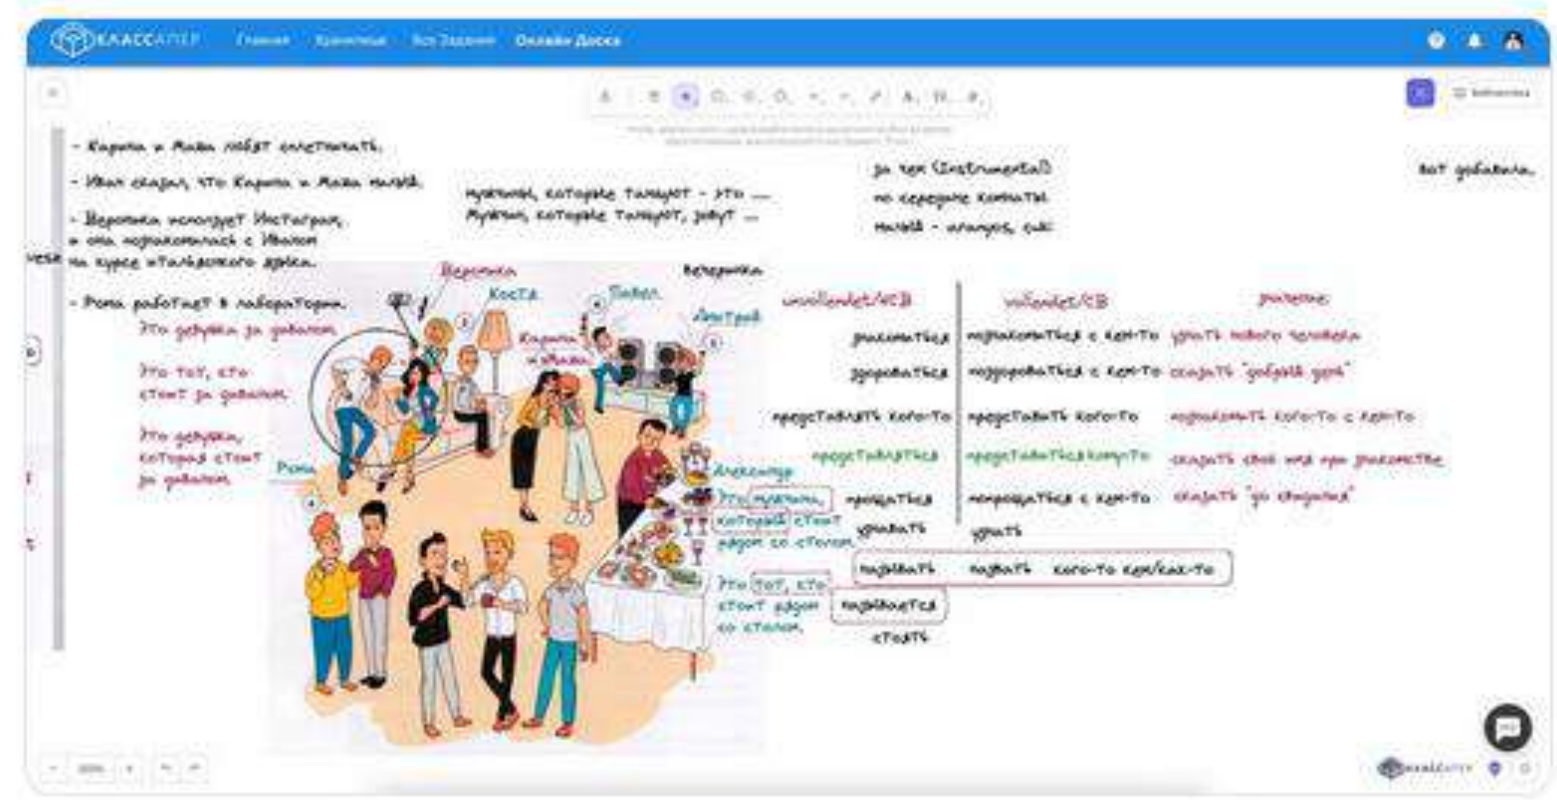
КЛАССАПЕР Главная Хранилище Все Задания Онлайн Доска

- Карина и Маша любят фотографировать.

- Иван сказал, что Карина и Маша милые.

- Вероника использует Инстаграм, и она познакомилась с Иваном на курсе итальянского языка.

- Рома работает в лаборатории.

Это девушка за диваном

Это тот, кто стоит за диваном

Это девушка, которая стоит за диваном

мужчины, которые танцуют - это ...
Мужчины, которые танцуют, живут ...

за чем (Instrumental)
по середине комнаты
милый - красивый, cute

вот добавила.

Вечеринка

Вероника
Костя
Павел
Карина и Маша
Дмитрий
Рома
Александр

Это мужчина, который стоит рядом со столом

Это тот, кто стоит рядом со столом

| unvollendet/НСВ | vollendet/СВ | значение |
|---|---|---|
| знакомиться | познакомиться с кем-то | узнать нового человека |
| здороваться | поздороваться с кем-то | сказать "добрый день" |
| представлять кого-то | представить кого-то | познакомить кого-то с кем-то |
| представляться | представиться кому-то | сказать своё имя при знакомстве |
| прощаться | попрощаться с кем-то | сказать "до свидания" |
| узнавать | узнать | |
| называть | назвать | кого-то кем/как-то |
| называется | | |
| стоять | | |